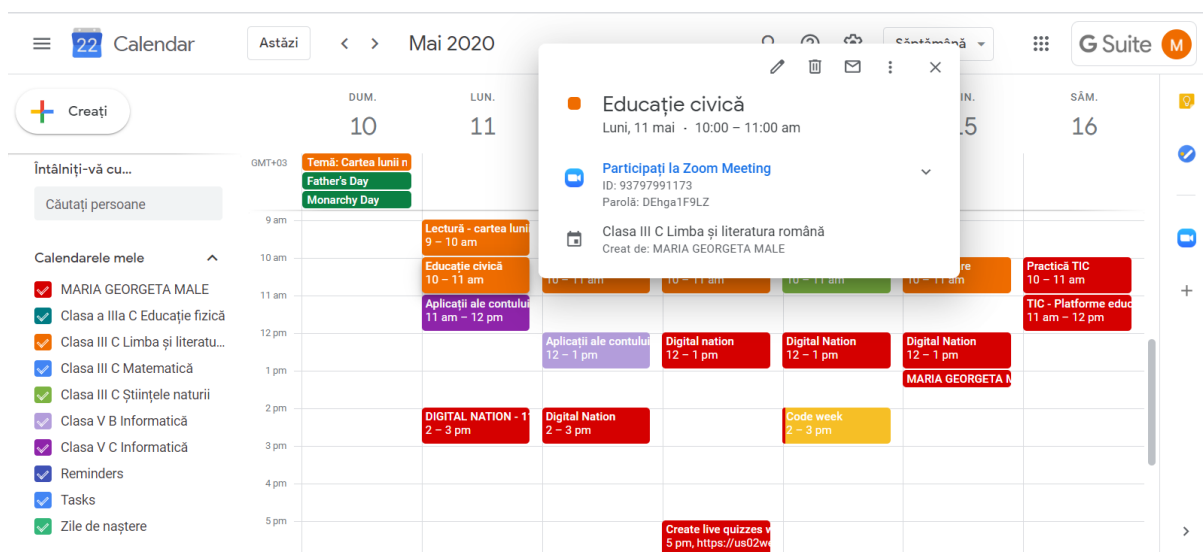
22 Calendar

Astăzi

Mai 2020

Săptămână

G Suite M

Creați

Întâlniți-vă cu...

Căutați persoane

Calendarele mele

MARIA GEORGETA MALE

Clasa a IIIa C Educație fizică

Clasa III C Limba și literatu...

Clasa III C Matematică

Clasa III C Științele naturii

Clasa V B Informatică

Clasa V C Informatică

Reminders

Tasks

Zile de naștere

GMT+03

9 am
10 am
11 am
12 pm
1 pm
2 pm
3 pm
4 pm
5 pm

DUM. 10

LUN. 11

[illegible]IN. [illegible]5

SÂM. 16

Temă: Cartea lunii n
Father's Day
Monarchy Day

Lectură - cartea lunii
9 – 10 am

Educație civică
10 – 11 am

Aplicații ale contului
11 am – 12 pm

DIGITAL NATION - 1
2 – 3 pm

10 – 11 am

Aplicații ale contului
12 – 1 pm

Digital Nation
2 – 3 pm

10 – 11 am

Digital nation
12 – 1 pm

Create live quizzes w
5 pm, https://us02w

10 – 11 am

Digital Nation
12 – 1 pm

Code week
2 – 3 pm

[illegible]re
10 – 11 am

Digital Nation
12 – 1 pm

MARIA GEORGETA M

Practică TIC
10 – 11 am

TIC - Platforme educ
11 am – 12 pm

Educație civică
Luni, 11 mai · 10:00 – 11:00 am

Participați la Zoom Meeting
ID: 93797991173
Parolă: DEhga1F9LZ

Clasa III C Limba și literatura română
Creat de: MARIA GEORGETA MALE